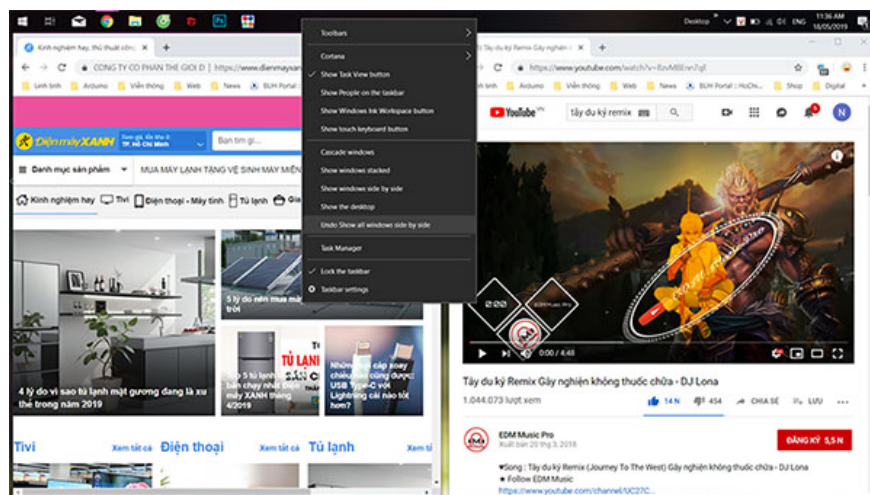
Desktop ENG 11:36 AM 18/05/2019

Kinh nghiệm hay, thủ thuật côn ×
CÔNG TY CO PHAN THE GIOI D | https://www.dienmaysan
Linh tinh Arduino Viễn thông Web News BUH Portal
Điện máy XANH
Xem giá, tồn kho tại: TP. Hồ Chí Minh
Bạn tìm gì...
Danh mục sản phẩm
MUA MÁY LẠNH TẶNG VỆ SINH MÁY MIỄN
Kinh nghiệm hay Tivi Điện thoại - Máy tính Tủ lạnh Gia
5 lý do nên mua máy
4 lý do vì sao tủ lạnh mặt gương đang là xu thế trong năm 2019
5 tủ lạnh bán chạy nhất điện máy XANH tháng 4/2019
TỦ LẠNH
Những câu hỏi xoay quanh chuẩn sạc USB Type-C với Lightning cái nào tốt hơn?
Tivi Xem tất cả Điện thoại Xem tất cả Tủ lạnh

Toolbars
Cortana
Show Task View button
Show People on the taskbar
Show Windows Ink Workspace button
Show touch keyboard button
Cascade windows
Show windows stacked
Show windows side by side
Show the desktop
Undo Show all windows side by side
Task Manager
Lock the taskbar
Taskbar settings

Tây du ký Remix Gây nghiện ×
https://www.youtube.com/watch?v=
Linh tinh Arduino Viễn thông Web News BUH Portal :: HoChi... Shop Digital
YouTube VN
tây du ký remix
0:00 / 4:48
Tây du ký Remix Gây nghiện không thuốc chữa - DJ Lona
1.044.073 lượt xem
14 N 454 CHIA SẺ LƯU
EDM Music Pro
Xuất bản 20 thg 3, 2018
ĐĂNG KÝ 5,5 N
♥Song : Tây du ký Remix (Journey To The West) Gây nghiện không thuốc chữa - DJ Lona
★ Follow EDM Music
https://www.youtube.com/channel/UC27C...